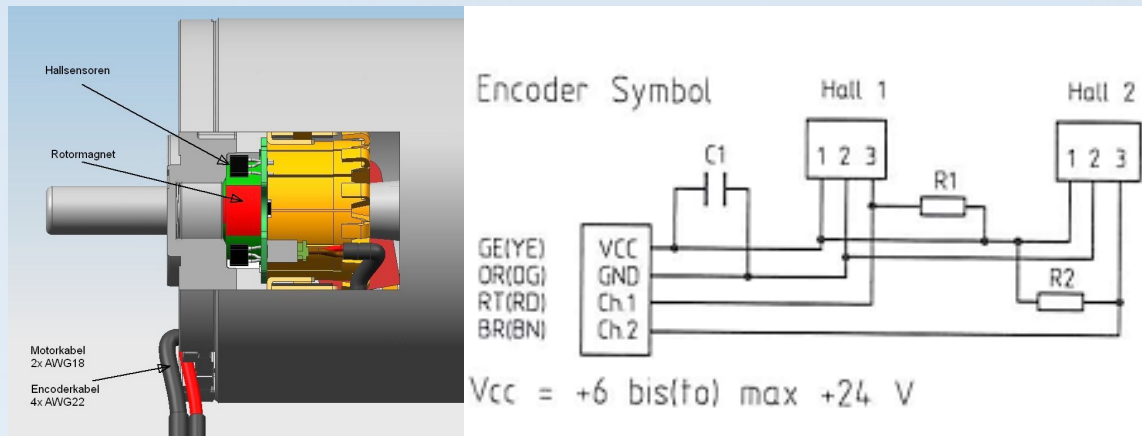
Hallsensoren

Rotormagnet

Motorkabel
2x AWG18

Encoderkabel
4x AWG22

Encoder Symbol

Hall 1

Hall 2

C1

1 2 3

1 2 3

R1

R2

GE(YE)
OR(OG)
RT(RD)
BR(BN)

VCC
GND
Ch.1
Ch.2

Vcc = +6 bis(to) max +24 V